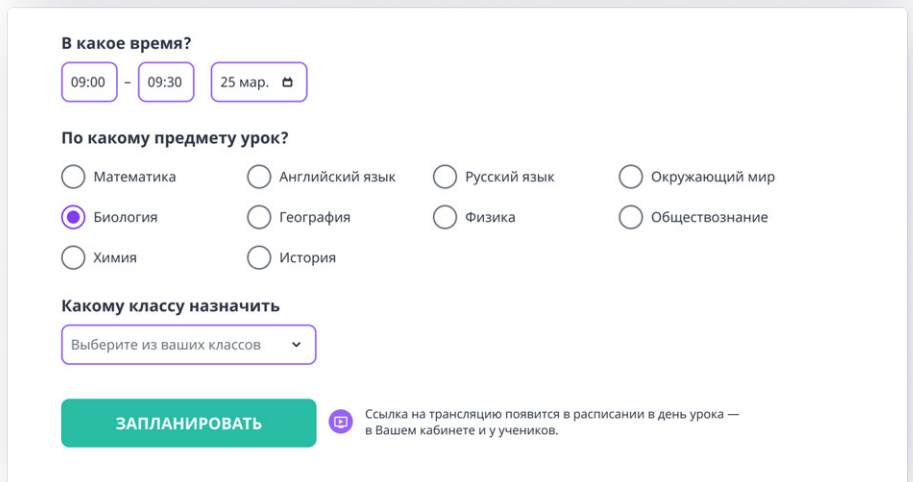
В какое время?

09:00 – 09:30 25 мар.

По какому предмету урок?

Математика
Английский язык
Русский язык
Окружающий мир
Биология
География
Физика
Обществознание
Химия
История

Какому классу назначить

Выберите из ваших классов

ЗАПЛАНИРОВАТЬ

Ссылка на трансляцию появится в расписании в день урока — в Вашем кабинете и у учеников.